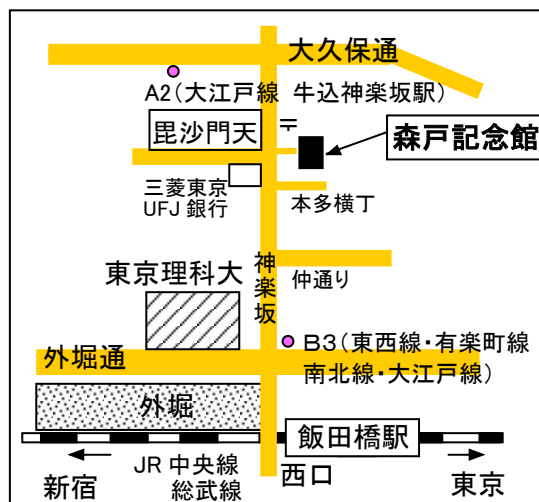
大久保通

A2（大江戸線 牛込神楽坂駅）

毘沙門天

〒

森戸記念館

三菱東京 UFJ 銀行

本多横丁

神楽坂

仲通り

東京理科大

B3（東西線・有楽町線 南北線・大江戸線）

外堀通

外堀

飯田橋駅

新宿

JR 中央線 総武線

西口

東京